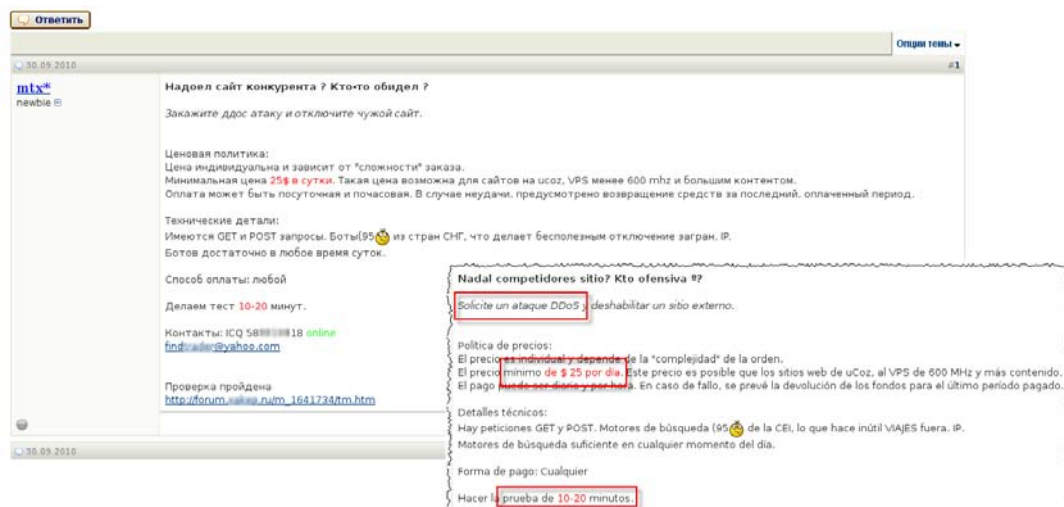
Ответить

Опции темы

30.09.2010

#1

mtx*
newbie

Надоел сайт конкурента ? Кто-то обидел ?

Закажите ддос атаку и отключите чужой сайт.

Ценовая политика:
Цена индивидуальна и зависит от "сложности" заказа.
Минимальная цена 25$ в сутки. Такая цена возможна для сайтов на ucoz, VPS менее 600 mhz и большим контентом.
Оплата может быть посуточная и почасовая. В случае неудачи, предусмотрено возвращение средств за последний, оплаченный период.

Технические детали:
Имеются GET и POST запросы. Боты(95 из стран СНГ, что делает бесполезным отключение загран. IP.
Ботов достаточно в любое время суток.

Способ оплаты: любой

Делаем тест 10-20 минут.

Контакты: ICQ 58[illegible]18 online
find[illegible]@yahoo.com

Проверка пройдена
http://forum.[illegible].ru/m_1641734/tm.htm

30.09.2010

Nadal competidores sitio? Kto ofensiva ®?

Solicite un ataque DDoS y deshabilitar un sitio externo.

Política de precios:
El precio es individual y depende de la "complejidad" de la orden.
El precio mínimo de $ 25 por día. Este precio es posible que los sitios web de uCoz, al VPS de 600 MHz y más contenido.
El pago puede ser diario y por hora. En caso de fallo, se prevé la devolución de los fondos para el último período pagado.

Detalles técnicos:
Hay peticiones GET y POST. Motores de búsqueda (95 de la CEI, lo que hace inútil VIAJES fuera. IP.
Motores de búsqueda suficiente en cualquier momento del día.

Forma de pago: Cualquier

Hacer la prueba de 10-20 minutos.